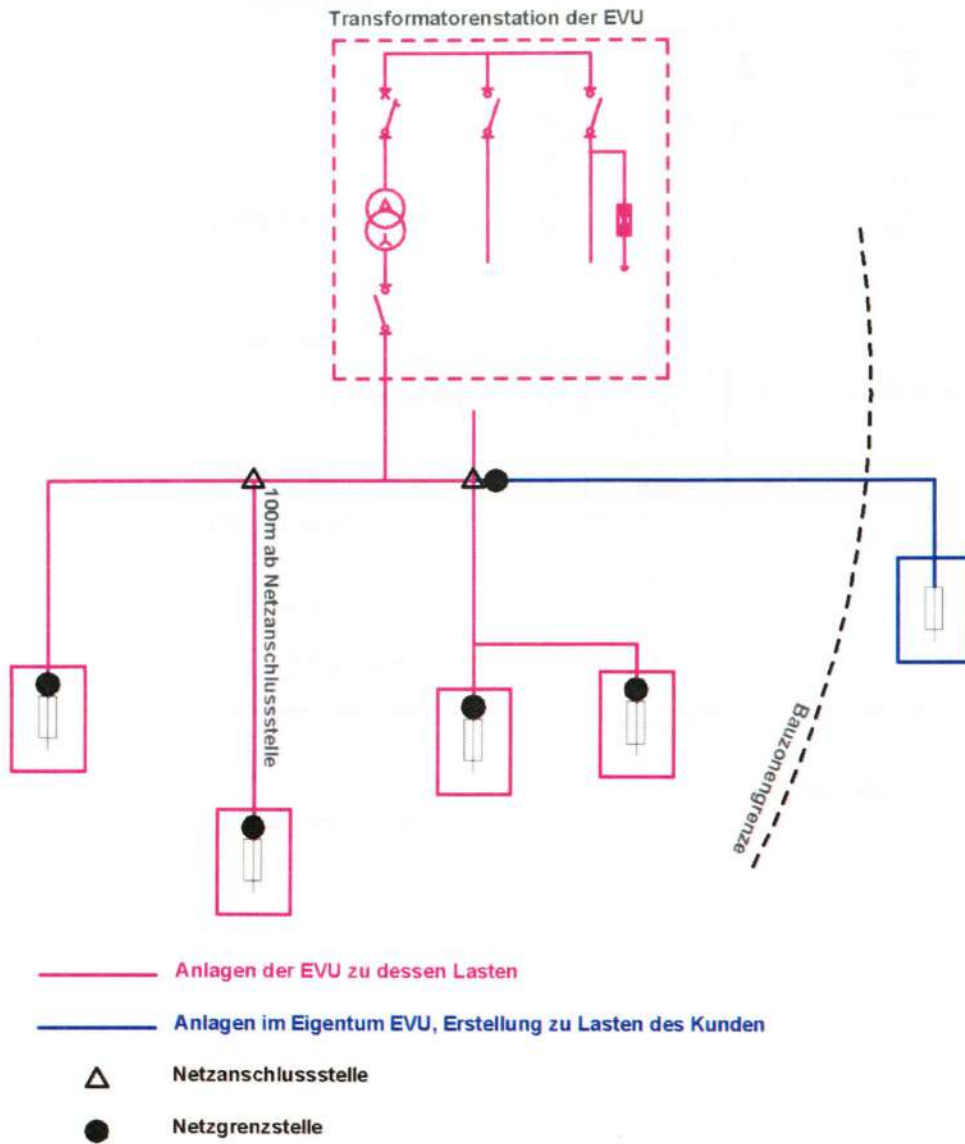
Transformatorenstation der EVU

100m ab Netzanschlussstelle

Bauzonengrenze

Anlagen der EVU zu dessen Lasten

Anlagen im Eigentum EVU, Erstellung zu Lasten des Kunden

Netzanschlussstelle

Netzgrenzstelle